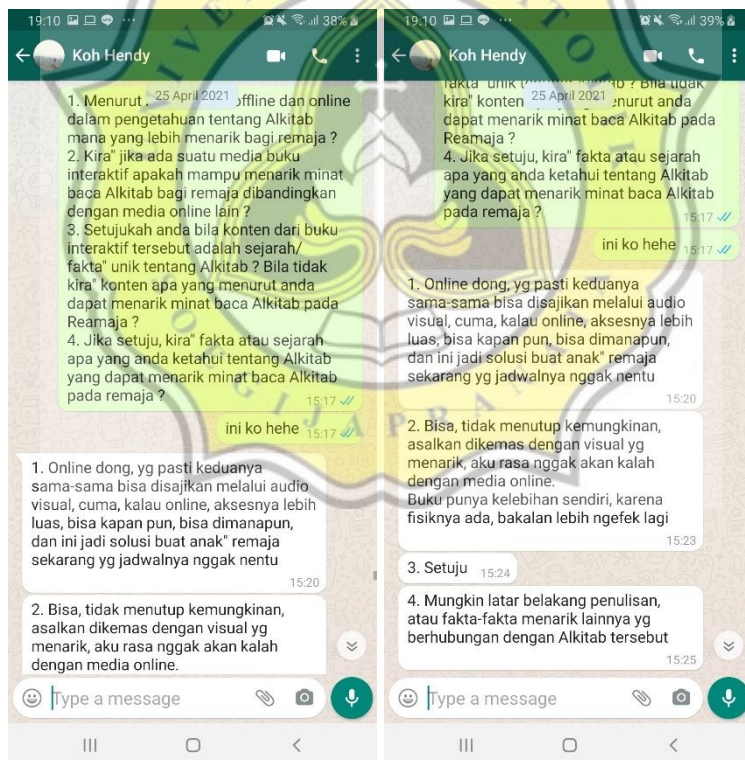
19:10 38%

Koh Hendy

25 April 2021

1. Menurut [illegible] offline dan online dalam pengetahuan tentang Alkitab mana yang lebih menarik bagi remaja ?
2. Kira" jika ada suatu media buku interaktif apakah mampu menarik minat baca Alkitab bagi remaja dibandingkan dengan media online lain ?
3. Setujukah anda bila konten dari buku interaktif tersebut adalah sejarah/ fakta" unik tentang Alkitab ? Bila tidak kira" konten apa yang menurut anda dapat menarik minat baca Alkitab pada Reamaja ?
4. Jika setuju, kira" fakta atau sejarah apa yang anda ketahui tentang Alkitab yang dapat menarik minat baca Alkitab pada remaja ? 15:17

ini ko hehe 15:17

1. Online dong, yg pasti keduanya sama-sama bisa disajikan melalui audio visual, cuma, kalau online, aksesnya lebih luas, bisa kapan pun, bisa dimanapun, dan ini jadi solusi buat anak" remaja sekarang yg jadwalnya nggak nentu 15:20

2. Bisa, tidak menutup kemungkinan, asalkan dikemas dengan visual yg menarik, aku rasa nggak akan kalah dengan media online.

Type a message

19:10 39%

Koh Hendy

fakta" unik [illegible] ? Bila tidak kira" konten 25 April 2021 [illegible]enurut anda dapat menarik minat baca Alkitab pada Reamaja ?
4. Jika setuju, kira" fakta atau sejarah apa yang anda ketahui tentang Alkitab yang dapat menarik minat baca Alkitab pada remaja ? 15:17

ini ko hehe 15:17

1. Online dong, yg pasti keduanya sama-sama bisa disajikan melalui audio visual, cuma, kalau online, aksesnya lebih luas, bisa kapan pun, bisa dimanapun, dan ini jadi solusi buat anak" remaja sekarang yg jadwalnya nggak nentu 15:20

2. Bisa, tidak menutup kemungkinan, asalkan dikemas dengan visual yg menarik, aku rasa nggak akan kalah dengan media online.
Buku punya kelebihan sendiri, karena fisiknya ada, bakalan lebih ngefek lagi 15:23

3. Setuju 15:24

4. Mungkin latar belakang penulisan, atau fakta-fakta menarik lainnya yg berhubungan dengan Alkitab tersebut 15:25

Type a message